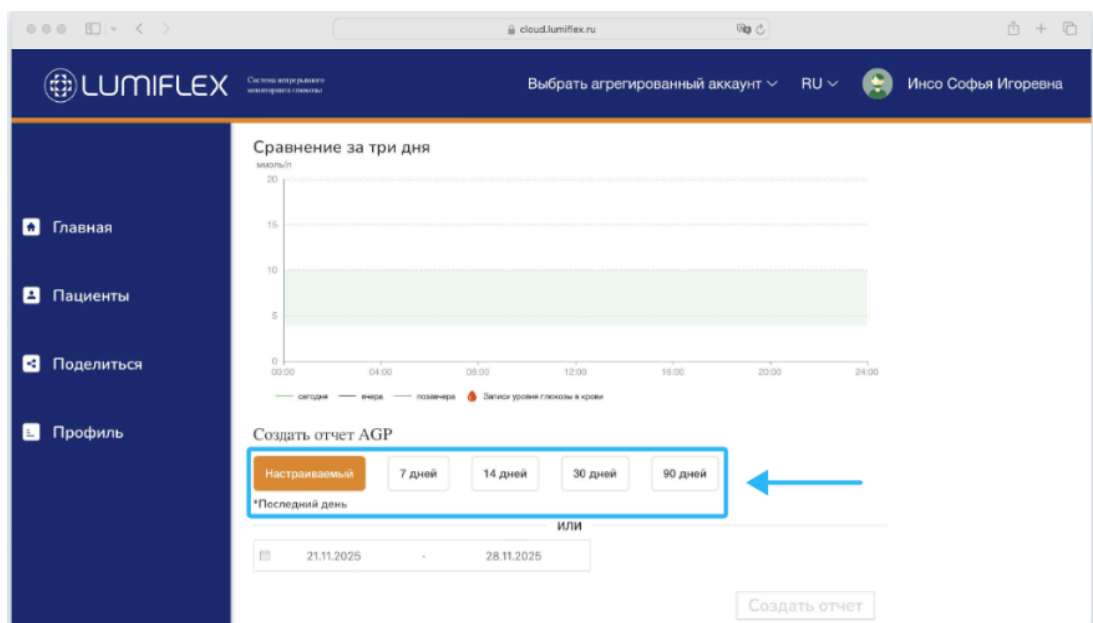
cloud.lumiflex.ru

LUMIFLEX Система непрерывного мониторинга глюкозы

Выбрать агрегированный аккаунт RU Инсо Софья Игоревна

Главная

Пациенты

Поделиться

Профиль

Сравнение за три дня

ммоль/л

20

15

10

5

0

00:00 04:00 08:00 12:00 16:00 20:00 24:00

сегодня вчера позавчера Записи уровня глюкозы в крови

Создать отчет AGP

Настраиваемый 7 дней 14 дней 30 дней 90 дней

*Последний день

или

21.11.2025 - 28.11.2025

Создать отчет